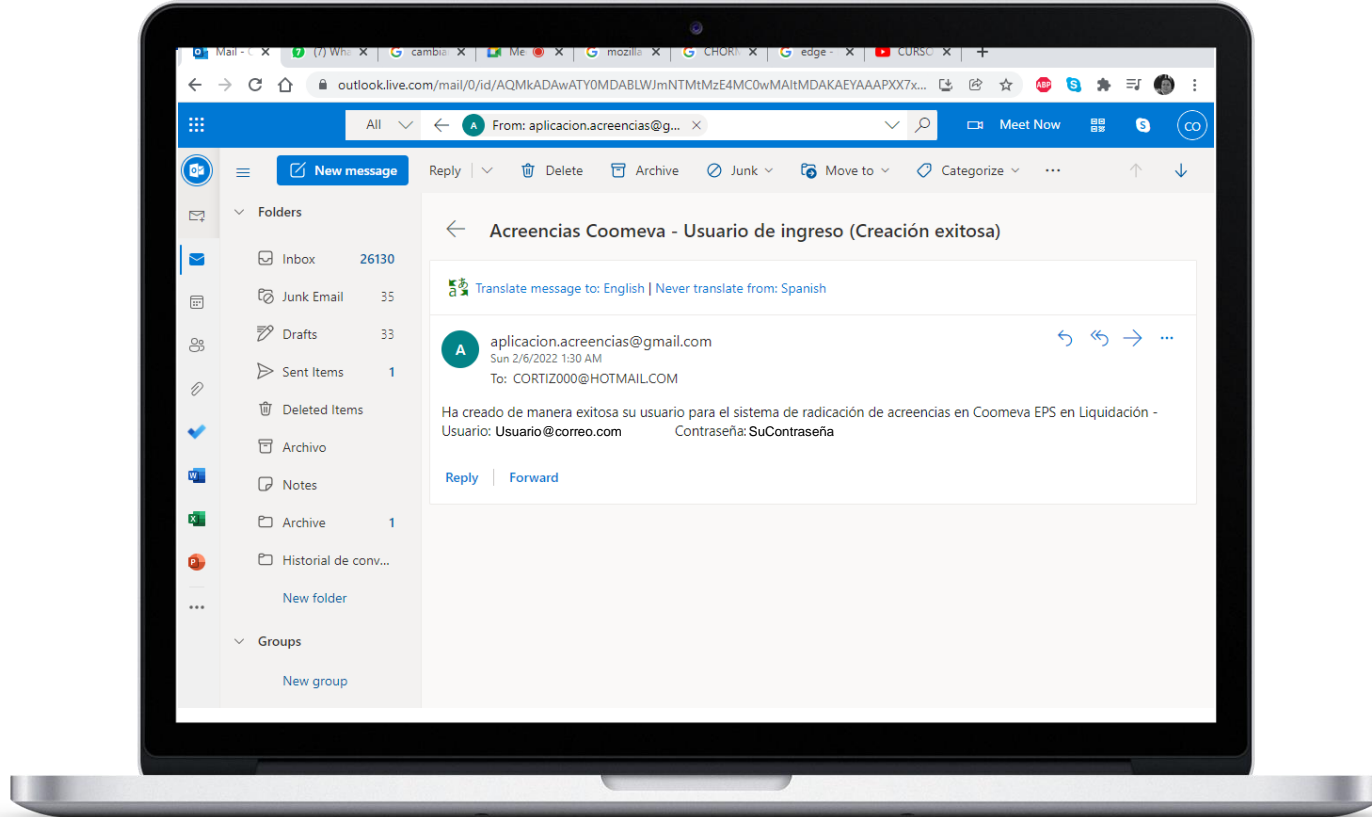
Mail - C | (7) Wh | cambia | Me | mozilla | CHORM | edge - | CURSO | +

outlook.live.com/mail/0/id/AQMkADAwATY0MDABLWJmNTMtMzE4MC0wMAItMDAKAEYAAAPXX7x...

ABP

All | From: aplicacion.acreencias@g... ×

Meet Now

CO

New message | Reply | Delete | Archive | Junk | Move to | Categorize | ...

Folders

Inbox 26130

Junk Email 35

Drafts 33

Sent Items 1

Deleted Items

Archivo

Notes

Archive 1

Historial de conv...

New folder

Groups

New group

Acreencias Coomeva - Usuario de ingreso (Creación exitosa)

Translate message to: English | Never translate from: Spanish

A

aplicacion.acreencias@gmail.com
Sun 2/6/2022 1:30 AM
To: CORTIZ000@HOTMAIL.COM

Ha creado de manera exitosa su usuario para el sistema de radicación de acreencias en Coomeva EPS en Liquidación - Usuario: Usuario@correo.com Contraseña: SuContraseña

Reply | Forward